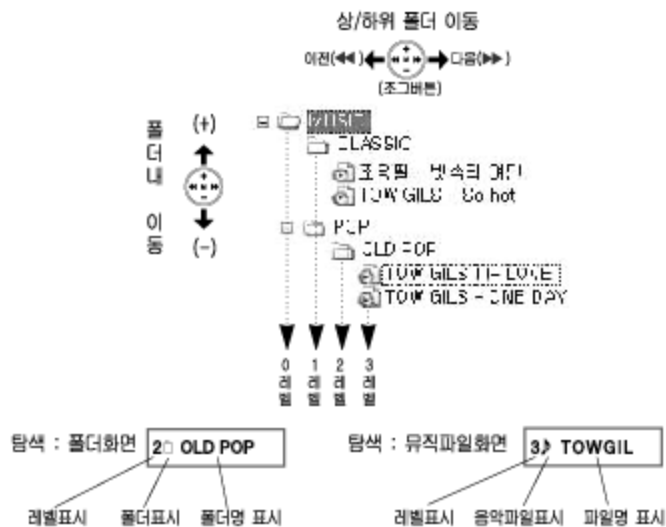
상/하위 폴더 이동

이전(◀◀) 다음(▶▶)

(조그버튼)

폴 더 내 이 동

(+)

(-)

MUSIC

CLASSIC

조락필 - 빗속의 여인

TOW GILS - So hot

POP

OLD POP

TOW GILS - I LOVE

TOW GILS - ONE DAY

0 레 벨

1 레 벨

2 레 벨

3 레 벨

탐색 : 폴더화면

2 OLD POP

레벨표시 폴더표시 폴더명 표시

탐색 : 뮤직파일화면

3♪ TOWGIL

레벨표시 음악파일표시 파일명 표시